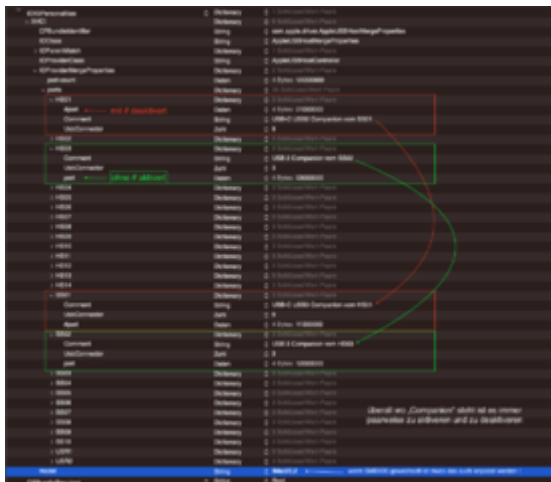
IOKitPersonalities Dictionary 1 Subkey/Wert Paare
XHCI Dictionary 8 Subkey/Wert Paare
CFBundleIdentifier String com.apple.driver.AppleUSBHostMergeProperties
IOClass String AppleUSBHostMergeProperties
IOProviderMatch Dictionary 2 Subkey/Wert Paare
IOProviderClass String AppleUSBXHCIController
IOProviderMergeProperties Dictionary 2 Subkey/Wert Paare
ports Dictionary 26 Subkey/Wert Paare
HS01 Dictionary 4 Subkey/Wert Paare
Apell Daten 4 Bytes: 01000000
mit # deaktiviert
Comment String USB-C USB2 Companion von SS01
UsbConnector Zahl 9
HS02 Dictionary 3 Subkey/Wert Paare
HS03 Dictionary 3 Subkey/Wert Paare
Comment String USB 3 Companion von SS02
UsbConnector Zahl 3
port Daten 4 Bytes: 03000000
ohne # aktiviert
HS04 Dictionary 3 Subkey/Wert Paare
HS05 Dictionary 3 Subkey/Wert Paare
HS06 Dictionary 3 Subkey/Wert Paare
HS07 Dictionary 3 Subkey/Wert Paare
HS08 Dictionary 3 Subkey/Wert Paare
HS09 Dictionary 3 Subkey/Wert Paare
HS10 Dictionary 3 Subkey/Wert Paare
HS11 Dictionary 3 Subkey/Wert Paare
HS12 Dictionary 3 Subkey/Wert Paare
HS13 Dictionary 3 Subkey/Wert Paare
HS14 Dictionary 3 Subkey/Wert Paare
SS01 Dictionary 3 Subkey/Wert Paare
Comment String USB-C USB3 Companion von HS01
UsbConnector Zahl 9
Apell Daten 4 Bytes: 11000000
SS02 Dictionary 3 Subkey/Wert Paare
Comment String USB 3 Companion von HS03
UsbConnector Zahl 3
port Daten 4 Bytes: 12000000
SS03 Dictionary 3 Subkey/Wert Paare
SS04 Dictionary 3 Subkey/Wert Paare
SS05 Dictionary 3 Subkey/Wert Paare
SS06 Dictionary 3 Subkey/Wert Paare
SS07 Dictionary 3 Subkey/Wert Paare
SS08 Dictionary 3 Subkey/Wert Paare
SS09 Dictionary 3 Subkey/Wert Paare
SS10 Dictionary 3 Subkey/Wert Paare
USR1 Dictionary 3 Subkey/Wert Paare
USR2 Dictionary 3 Subkey/Wert Paare
Überall wo „Companion" steht ist es immer paarweise zu aktivieren und zu deaktivieren!
model String MacUI.1 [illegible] wenn Gehirn gewechselt in Basis das auch anpassen werden !
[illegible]